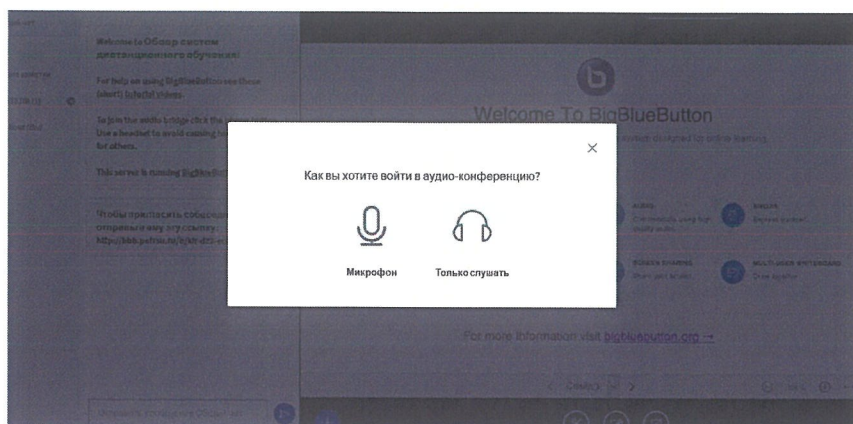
Welcome to Обзор систем дистанционного обучения!

For help on using BigBlueButton see these (short) tutorial videos.

To join the audio bridge click the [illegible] Use a headset to avoid causing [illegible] for others.

This server is running BigBlueButton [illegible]

Чтобы пригласить собеседника, отправьте ему эту ссылку: https://bbb.psfrsu.ru/b/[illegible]

Welcome To BigBlueButton

×

Как вы хотите войти в аудио-конференцию?

Микрофон

Только слушать

For more information visit bigbluebutton.org →